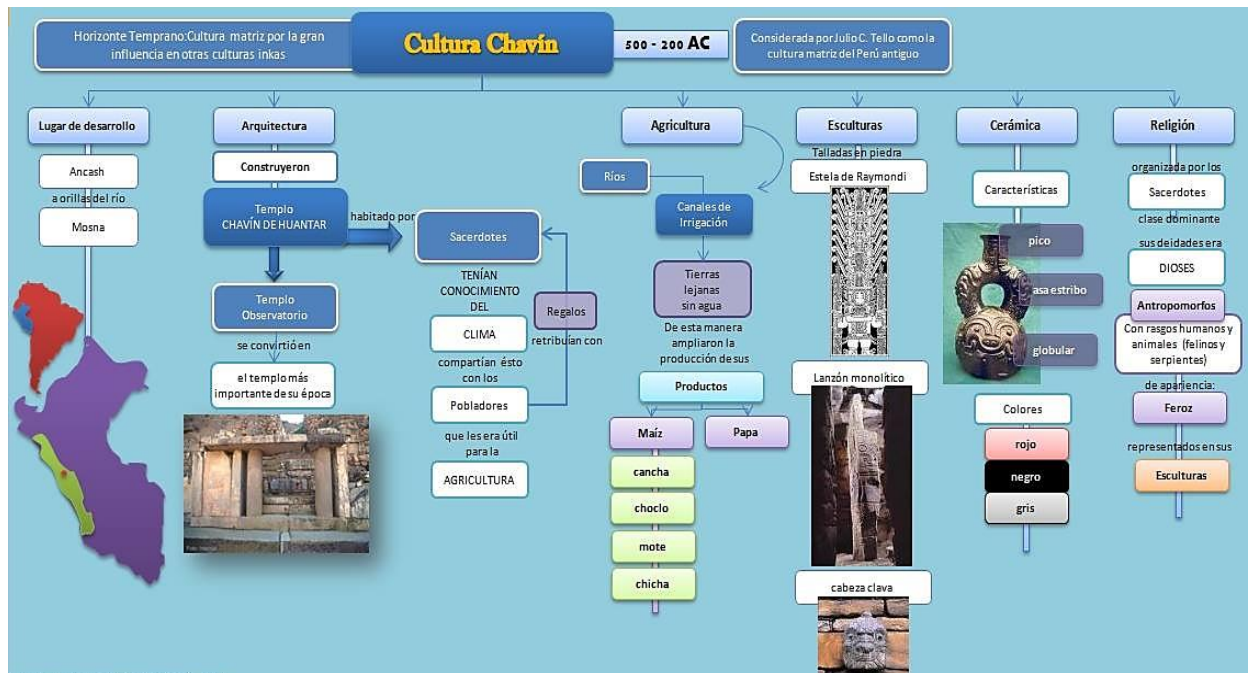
Horizonte Temprano:Cultura matriz por la gran influencia en otras culturas inkas

Cultura Chavín

500 - 200 AC

Considerada por Julio C. Tello como la cultura matriz del Perú antiguo

Lugar de desarrollo

Ancash

a orillas del río

Mosna

Arquitectura

Construyeron

Templo CHAVÍN DE HUANTAR

habitado por

Sacerdotes

Templo Observatorio

se convirtió en

el templo más importante de su época

TENÍAN CONOCIMIENTO DEL

CLIMA

compartían ésto con los

Pobladores

que les era útil para la

AGRICULTURA

Regalos

retribuían con

Agricultura

Ríos

Canales de Irrigación

Tierras lejanas sin agua

De esta manera ampliaron la producción de sus

Productos

Maíz

Papa

cancha

choclo

mote

chicha

Esculturas

Talladas en piedra

Estela de Raymondi

Lanzón monolítico

cabeza clava

Cerámica

Características

pico

asa estribo

globular

Colores

rojo

negro

gris

Religión

organizada por los

Sacerdotes

clase dominante

sus deidades era

DIOSES

Antropomorfos

Con rasgos humanos y animales (felinos y serpientes)

de apariencia:

Feroz

representados en sus

Esculturas